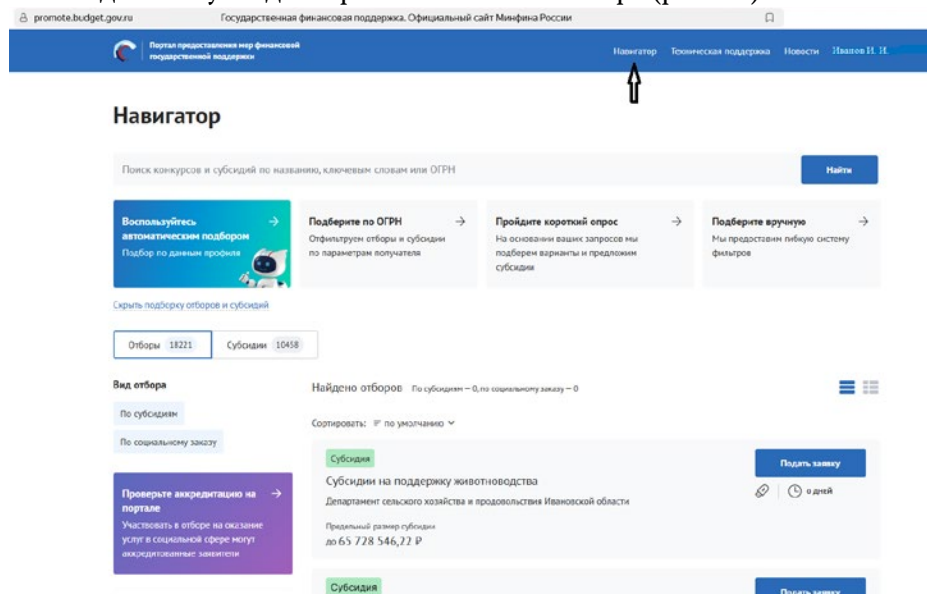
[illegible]

promote.budget.gov.ru Государственная финансовая поддержка. Официальный сайт Минфина России

Портал предоставления мер финансовой государственной поддержки

Навигатор Техническая поддержка Новости Иванов И. И.

Навигатор

Поиск конкурсов и субсидий по названию, ключевым словам или ОГРН

Найти

Воспользуйтесь автоматическим подбором
Подбор по данным профиля

Подберите по ОГРН
Отфильтруем отборы и субсидии по параметрам получателя

Пройдите короткий опрос
На основании ваших запросов мы подберем варианты и предложим субсидии

Подберите вручную
Мы предоставим гибкую систему фильтров

Скрыть подборку отборов и субсидий

Отборы 18221 Субсидии 10458

Вид отбора

По субсидиям

По социальному заказу

Проверьте аккредитацию на портале
Участвовать в отборе на оказание услуг в социальной сфере могут аккредитованные заявители

Найдено отборов По субсидиям – 0, по социальному заказу – 0

Сортировать: по умолчанию

Субсидия

Субсидии на поддержку животноводства

Департамент сельского хозяйства и продовольствия Ивановской области

Предельный размер субсидии
до 65 728 546,22 ₽

Подать заявку

0 дней

Субсидия

Подать заявку